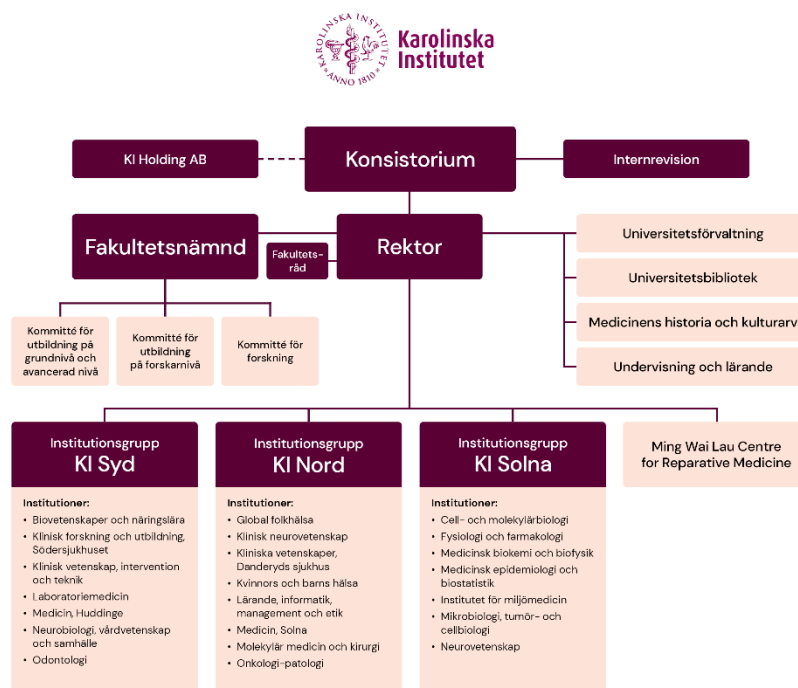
KAROLINSKA INSTITUTET ANNO 1810

Karolinska Institutet

KI Holding AB

Konsistorium

Internrevision

Fakultetsnämnd

Fakultetsråd

Rektor

Universitetsförvaltning

Universitetsbibliotek

Medicinens historia och kulturarv

Undervisning och lärande

Kommitté för utbildning på grundnivå och avancerad nivå

Kommitté för utbildning på forskarnivå

Kommitté för forskning

Institutionsgrupp
KI Syd

Institutioner:
- Biovetenskaper och näringslära
- Klinisk forskning och utbildning, Södersjukhuset
- Klinisk vetenskap, intervention och teknik
- Laboratoriemedicin
- Medicin, Huddinge
- Neurobiologi, vårdvetenskap och samhälle
- Odontologi

Institutionsgrupp
KI Nord

Institutioner:
- Global folkhälsa
- Klinisk neurovetenskap
- Kliniska vetenskaper, Danderyds sjukhus
- Kvinnors och barns hälsa
- Lärande, informatik, management och etik
- Medicin, Solna
- Molekylär medicin och kirurgi
- Onkologi-patologi

Institutionsgrupp
KI Solna

Institutioner:
- Cell- och molekylärbiologi
- Fysiologi och farmakologi
- Medicinsk biokemi och biofysik
- Medicinsk epidemiologi och biostatistik
- Institutet för miljömedicin
- Mikrobiologi, tumör- och cellbiologi
- Neurovetenskap

Ming Wai Lau Centre for Reparative Medicine